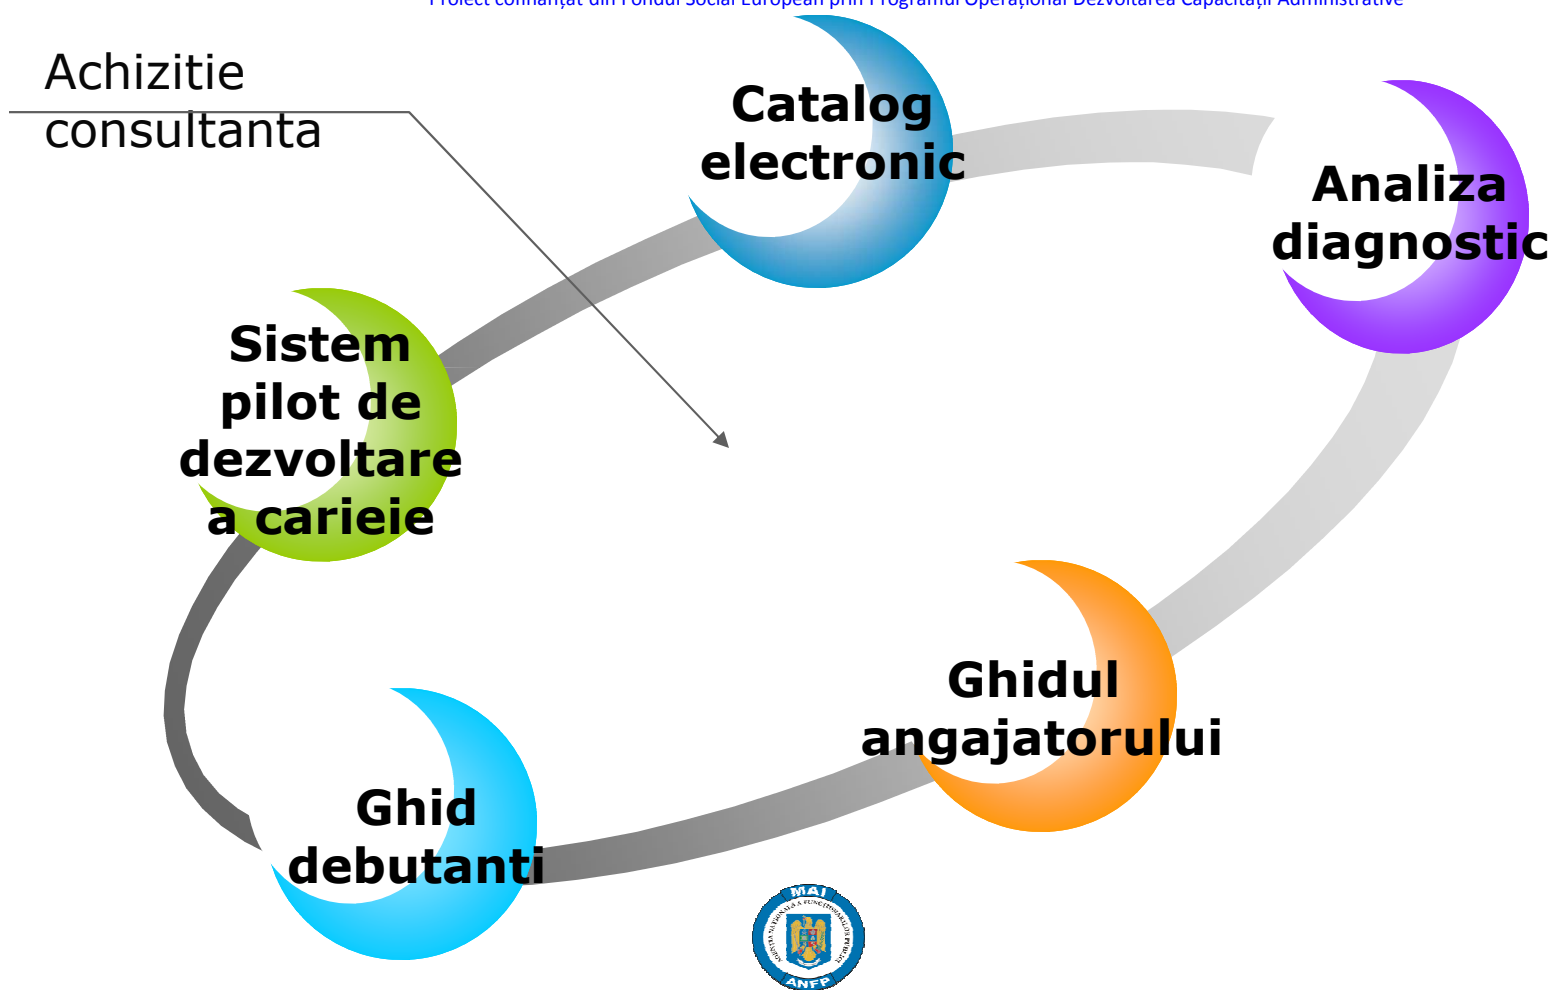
Proiect cofinanțat din Fondul Social European prin Programul Operațional Dezvoltarea Capacității Administrative

Achizitie consultanta

Catalog electronic

Analiza diagnostic

Sistem pilot de dezvoltare a carieie

Ghidul angajatorului

Ghid debutanti

MAI
AGENȚIA NAȚIONALĂ A FUNCȚIONARILOR PUBLICI
ANFP